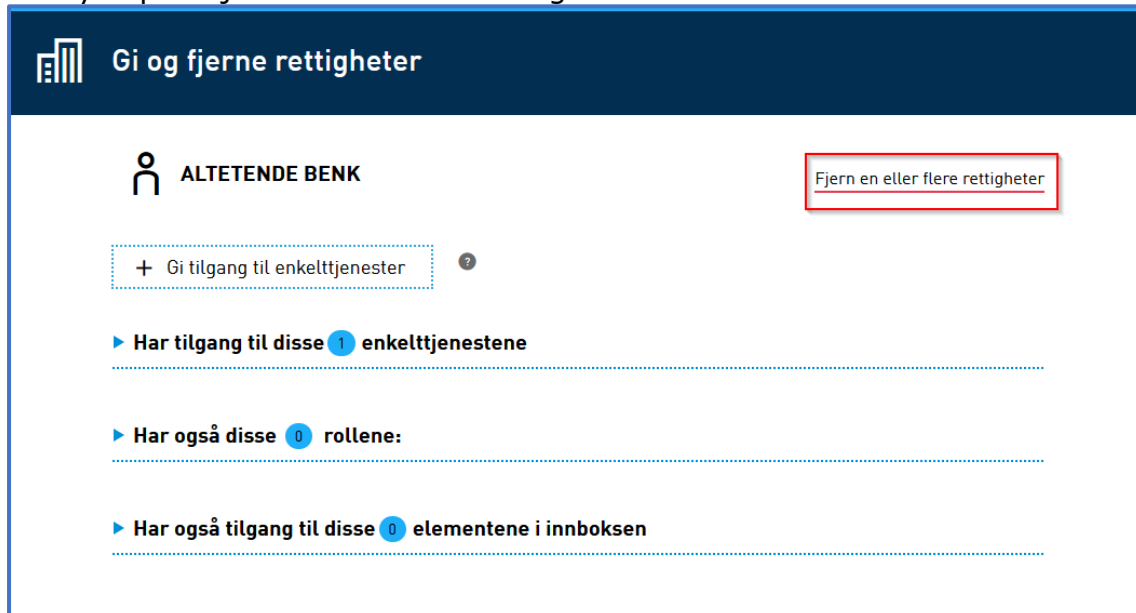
Gi og fjerne rettigheter

ALTETENDE BENK

Fjern en eller flere rettigheter

+ Gi tilgang til enkelttjenester

?

▶ Har tilgang til disse 1 enkelttjenestene

▶ Har også disse 0 rollene:

▶ Har også tilgang til disse 0 elementene i innboksen